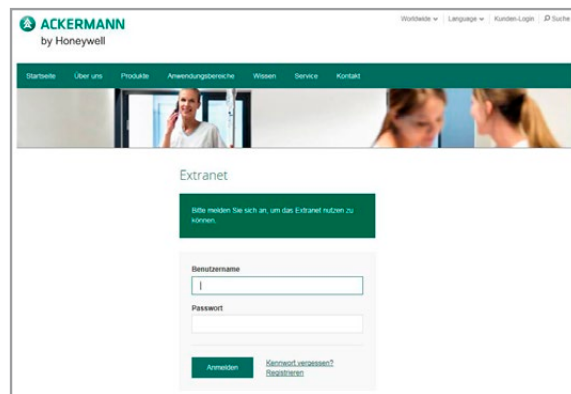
ACKERMANN
by Honeywell

Worldwide | Language | Kunden-Login | Suche

Startseite Über uns Produkte Anwendungsbereiche Wissen Service Kontakt

Extranet

Bitte melden Sie sich an, um das Extranet nutzen zu können.

Benutzername

Passwort

Anmelden

Kennwort vergessen?
Registrieren